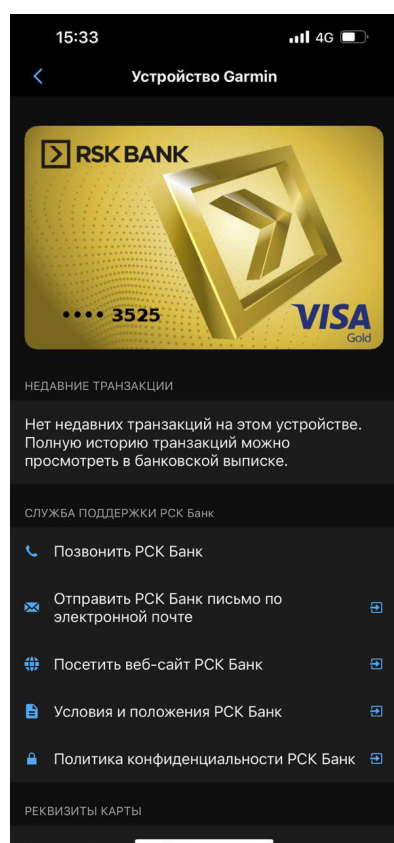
15:33
4G

Устройство Garmin

RSK BANK
•••• 3525
VISA
Gold

НЕДАВНИЕ ТРАНЗАКЦИИ

Нет недавних транзакций на этом устройстве. Полную историю транзакций можно просмотреть в банковской выписке.

СЛУЖБА ПОДДЕРЖКИ РСК Банк

Позвонить РСК Банк

Отправить РСК Банк письмо по электронной почте

Посетить веб-сайт РСК Банк

Условия и положения РСК Банк

Политика конфиденциальности РСК Банк

РЕКВИЗИТЫ КАРТЫ